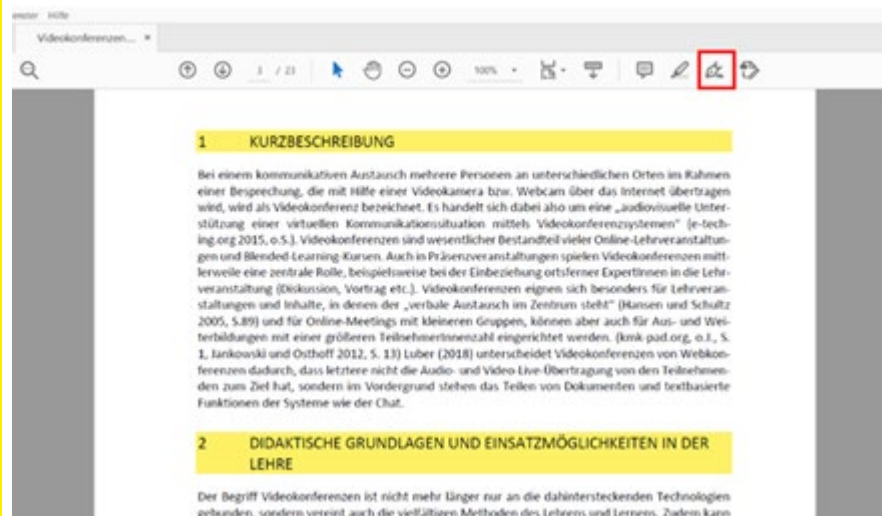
enster Hilfe

Videokonferenzen... ×

1 / 23

100%

1 KURZBESCHREIBUNG

Bei einem kommunikativen Austausch mehrere Personen an unterschiedlichen Orten im Rahmen einer Besprechung, die mit Hilfe einer Videokamera bzw. Webcam über das Internet übertragen wird, wird als Videokonferenz bezeichnet. Es handelt sich dabei also um eine „audiovisuelle Unterstützung einer virtuellen Kommunikationssituation mittels Videokonferenzsystemen" (e-teching.org 2015, o.S.). Videokonferenzen sind wesentlicher Bestandteil vieler Online-Lehrveranstaltungen und Blended-Learning-Kursen. Auch in Präsenzveranstaltungen spielen Videokonferenzen mittlerweile eine zentrale Rolle, beispielsweise bei der Einbeziehung ortsferner ExpertInnen in die Lehrveranstaltung (Diskussion, Vortrag etc.). Videokonferenzen eignen sich besonders für Lehrveranstaltungen und Inhalte, in denen der „verbale Austausch im Zentrum steht" (Hansen und Schultz 2005, S.89) und für Online-Meetings mit kleineren Gruppen, können aber auch für Aus- und Weiterbildungen mit einer größeren TeilnehmerInnenzahl eingerichtet werden. (kmk-pad.org, o.J., S. 1, Jankowski und Osthoff 2012, S. 13) Luber (2018) unterscheidet Videokonferenzen von Webkonferenzen dadurch, dass letztere nicht die Audio- und Video-Live-Übertragung von den Teilnehmenden zum Ziel hat, sondern im Vordergrund stehen das Teilen von Dokumenten und textbasierte Funktionen der Systeme wie der Chat.

2 DIDAKTISCHE GRUNDLAGEN UND EINSATZMÖGLICHKEITEN IN DER LEHRE

Der Begriff Videokonferenzen ist nicht mehr länger nur an die dahintersteckenden Technologien gebunden, sondern vereint auch die vielfältigen Methoden des Lehrens und Lernens. Zudem kann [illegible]